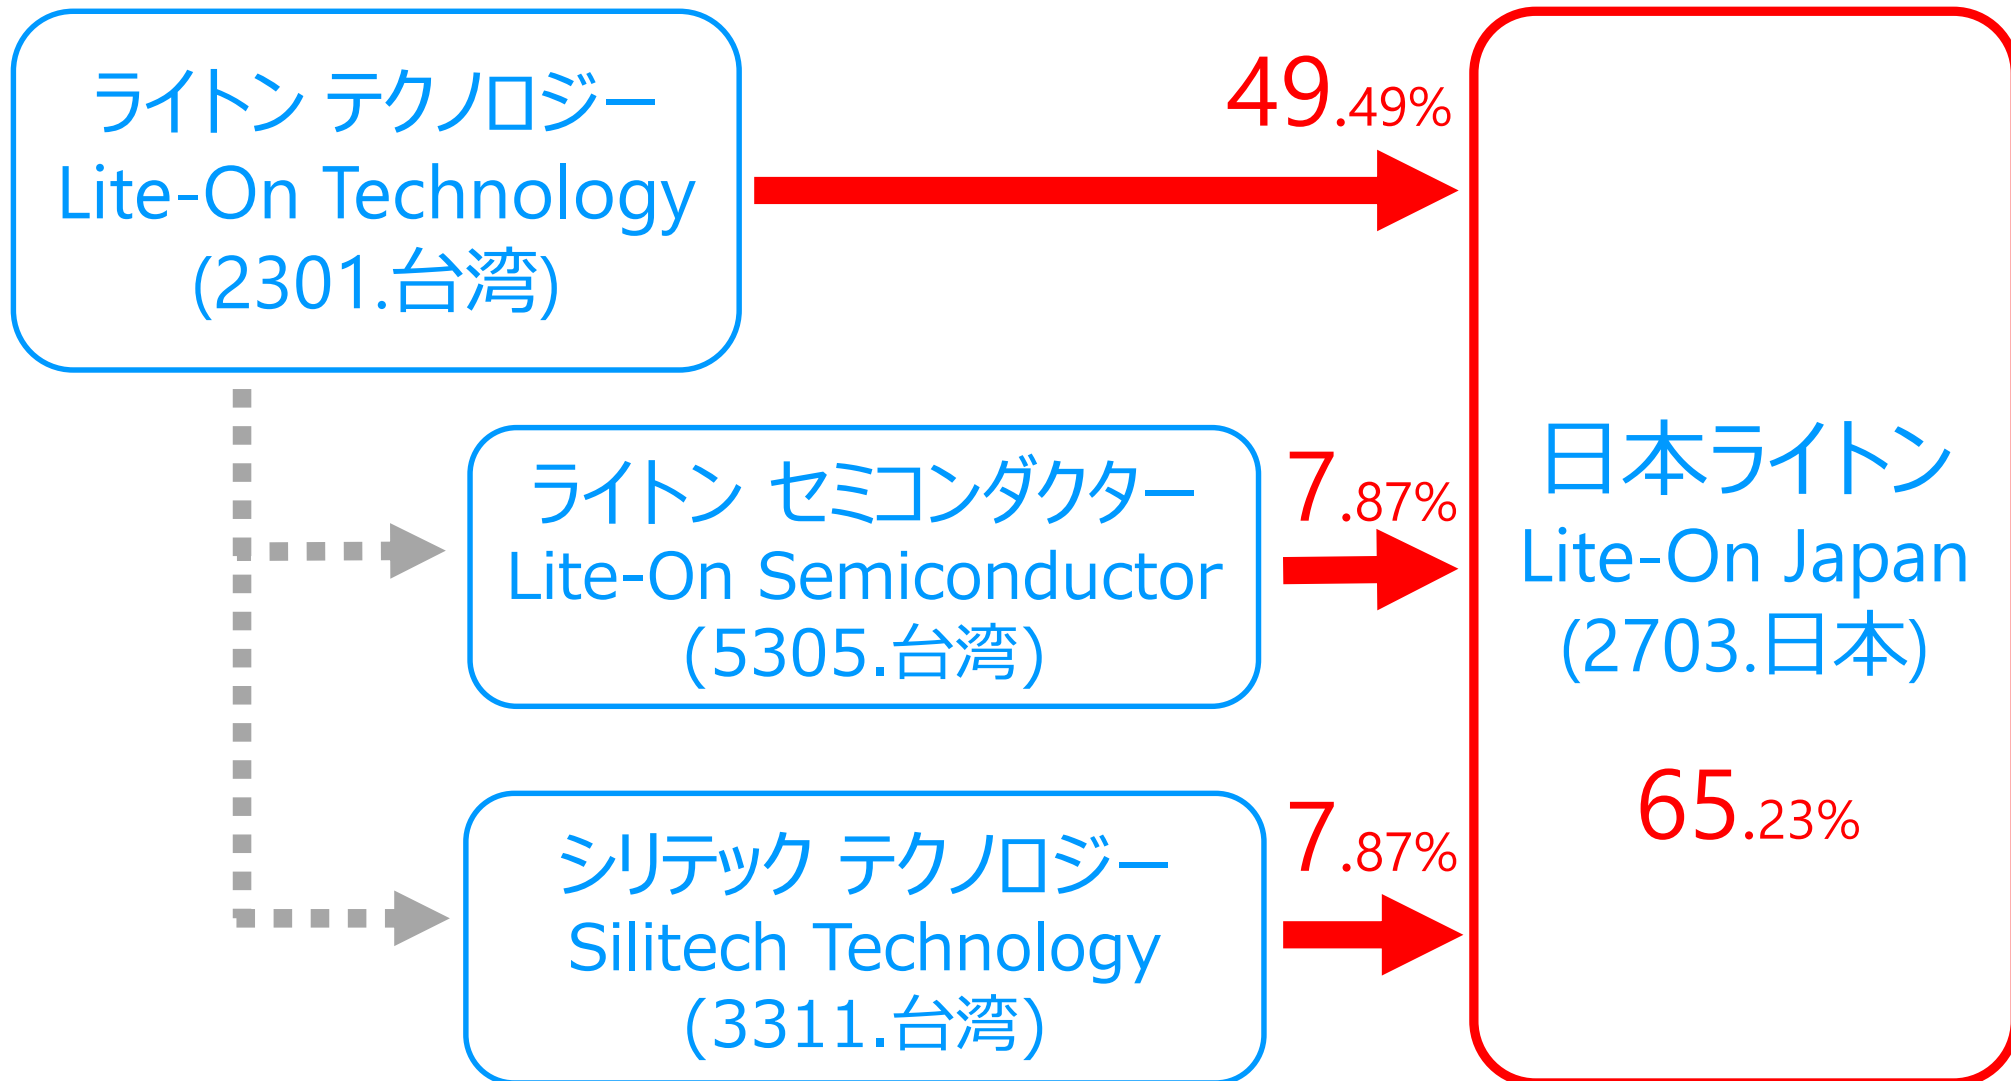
ライトン テクノロジー
Lite-On Technology
(2301.台湾)

49.49%

ライトン セミコンダクター
Lite-On Semiconductor
(5305.台湾)

7.87%

シリテック テクノロジー
Silitech Technology
(3311.台湾)

7.87%

日本ライトン
Lite-On Japan
(2703.日本)

65.23%